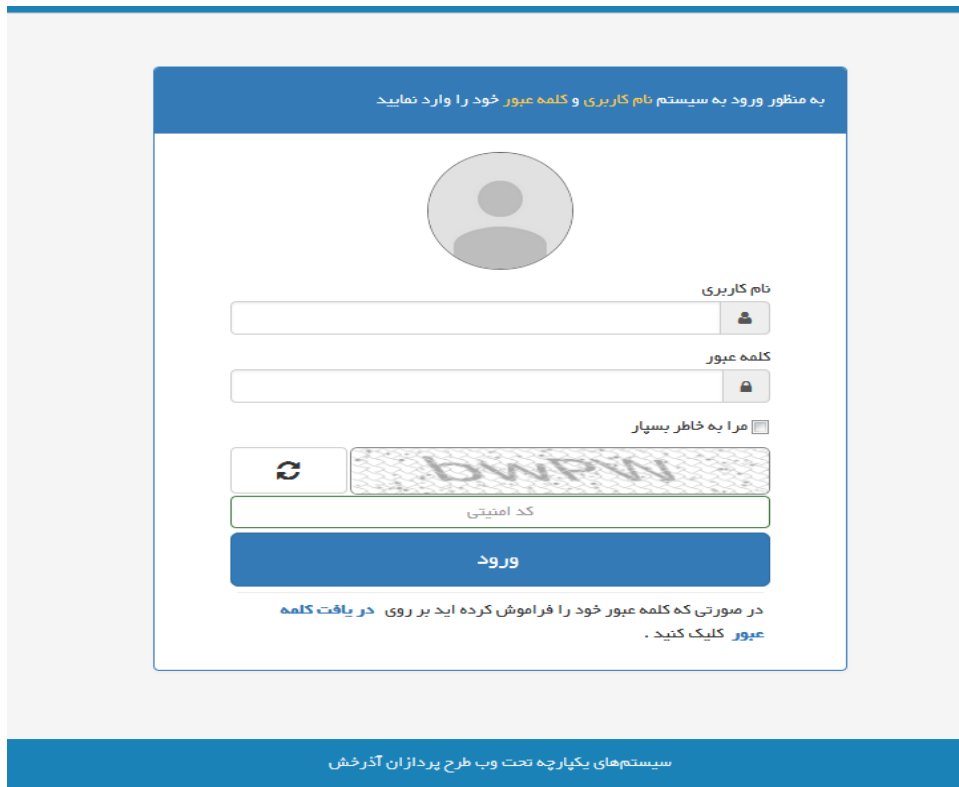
به منظور ورود به سیستم نام کاربری و کلمه عبور خود را وارد نمایید

نام کاربری

کلمه عبور

مرا به خاطر بسپار

bWPW

کد امنیتی

ورود

در صورتی که کلمه عبور خود را فراموش کرده اید بر روی در یافت کلمه عبور کلیک کنید .

سیستم‌های یکپارچه تحت وب طرح پردازان آذرخش